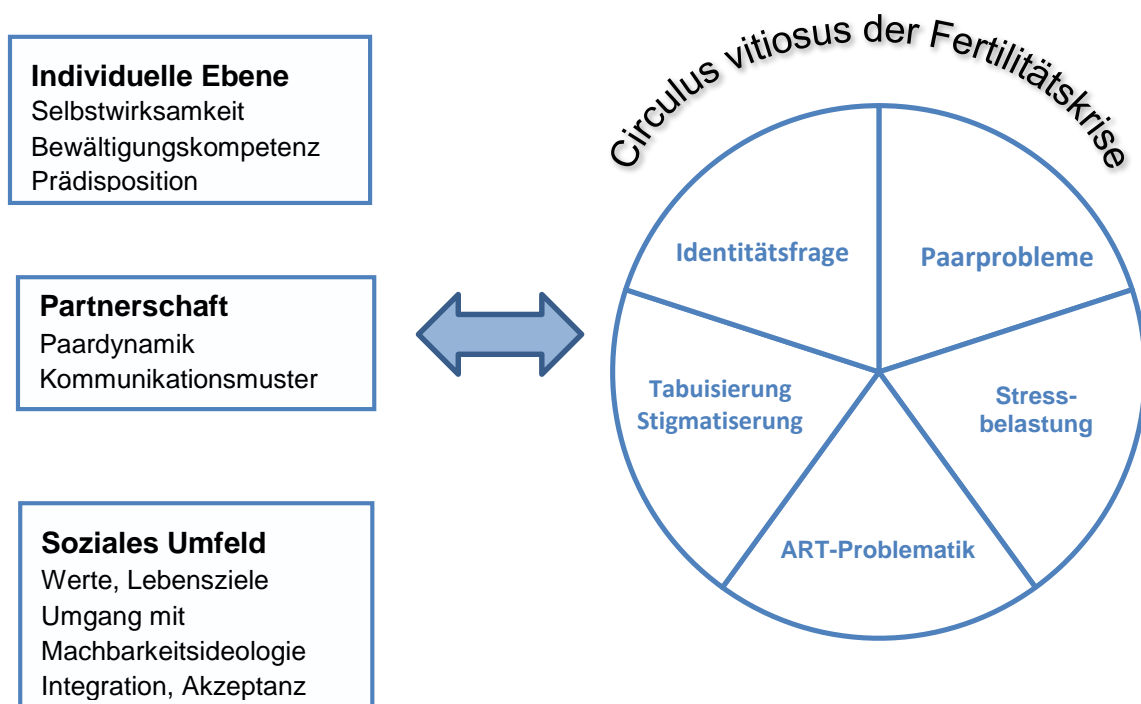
Individuelle Ebene
Selbstwirksamkeit
Bewältigungskompetenz
Prädisposition

Partnerschaft
Paardynamik
Kommunikationsmuster

Soziales Umfeld
Werte, Lebensziele
Umgang mit Machbarkeitsideologie
Integration, Akzeptanz

Circulus vitiosus der Fertilitätskrise

Identitätsfrage

Paarprobleme

Tabuisierung Stigmatiserung

Stressbelastung

ART-Problematik